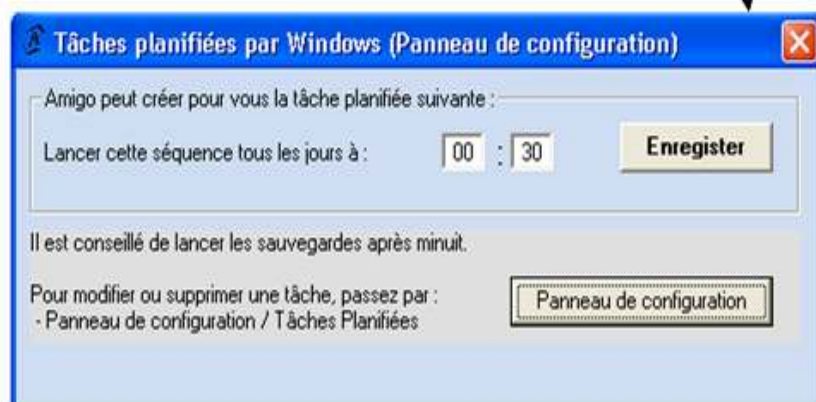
Tâches planifiées par Windows (Panneau de configuration)

Amigo peut créer pour vous la tâche planifiée suivante :

Lancer cette séquence tous les jours à : 00 : 30

Enregister

Il est conseillé de lancer les sauvegardes après minuit.

Pour modifier ou supprimer une tâche, passez par :
- Panneau de configuration / Tâches Planifiées

Panneau de configuration